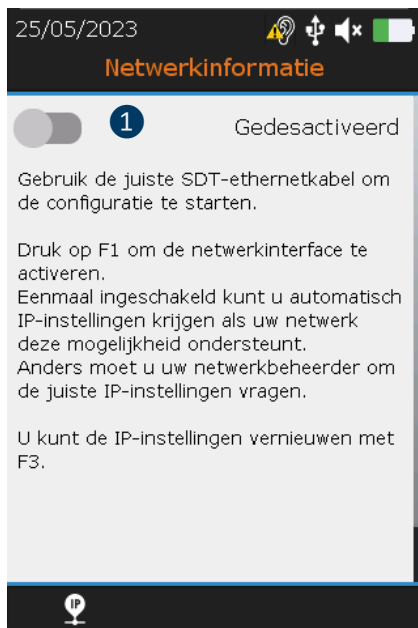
25/05/2023

Netwerkinformatie

1

Gedesactiveerd

Gebruik de juiste SDT-ethernetkabel om de configuratie te starten.

Druk op F1 om de netwerkinterface te activeren.
Eenmaal ingeschakeld kunt u automatisch IP-instellingen krijgen als uw netwerk deze mogelijkheid ondersteunt.
Anders moet u uw netwerkbeheerder om de juiste IP-instellingen vragen.

U kunt de IP-instellingen vernieuwen met F3.

IP